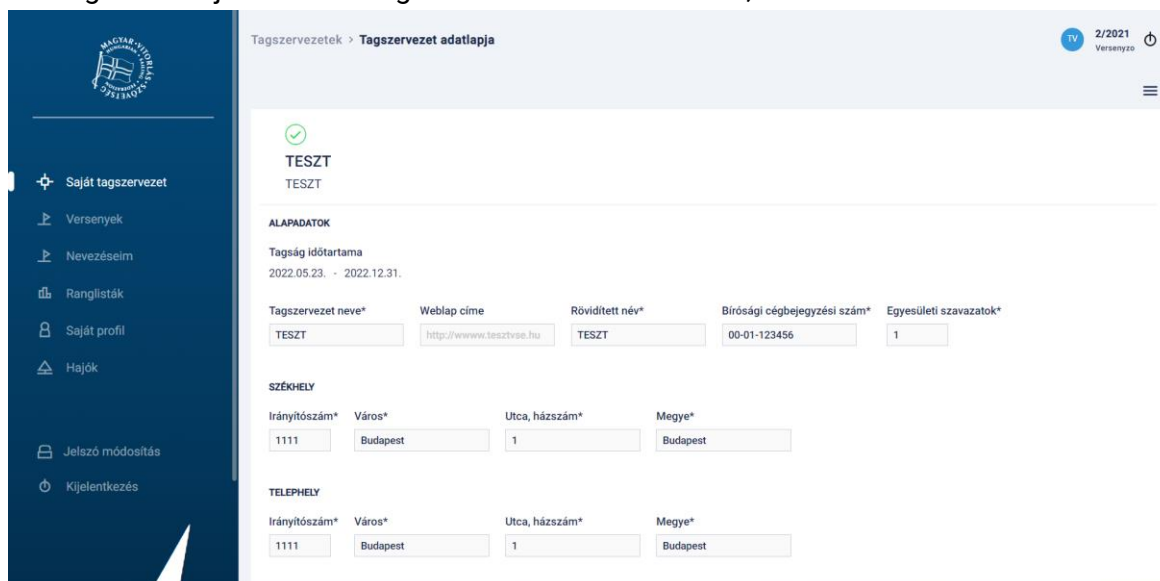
MAGYAR VITORLÁS SZÖVETSÉG

Saját tagszervezet
Versenyek
Nevezéseim
Ranglisták
Saját profil
Hajók

Jelszó módosítás
Kijelentkezés

Tagszervezetek > Tagszervezet adatlapja

TV 2/2021 Versenyzo

TESZT
TESZT

ALAPADATOK

Tagság időtartama
2022.05.23. - 2022.12.31.

| Tagszervezet neve* | Weblap címe | Rövidített név* | Bírósági cégbejegyzési szám* | Egyesületi szavazatok* |
|---|---|---|---|---|
| TESZT | http://wwww.tesztvse.hu | TESZT | 00-01-123456 | 1 |

SZÉKHELY

| Irányítószám* | Város* | Utca, házszám* | Megye* |
|---|---|---|---|
| 1111 | Budapest | 1 | Budapest |

TELEPHELY

| Irányítószám* | Város* | Utca, házszám* | Megye* |
|---|---|---|---|
| 1111 | Budapest | 1 | Budapest |